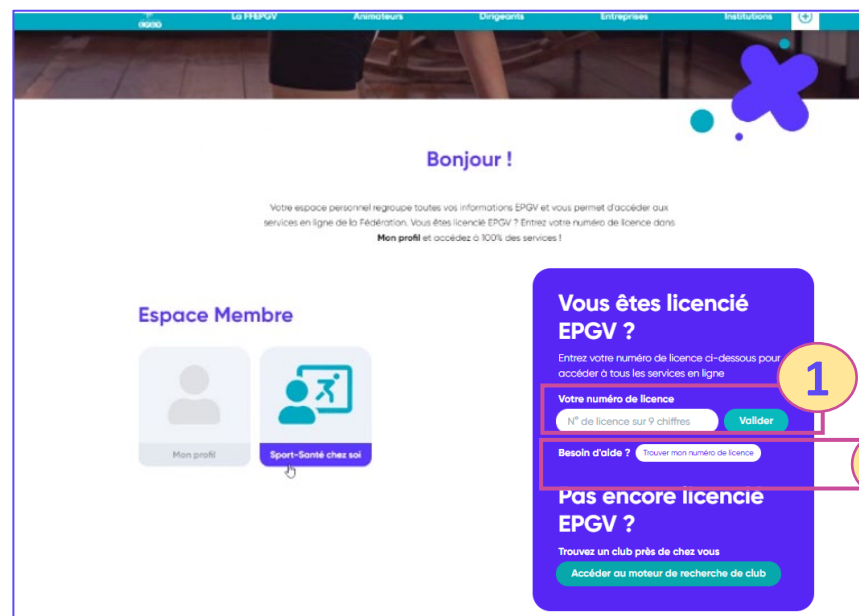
La FFEPGV Animateurs Dirigeants Entreprises Institutions

Bonjour !

Votre espace personnel regroupe toutes vos informations EPGV et vous permet d'accéder aux services en ligne de la Fédération. Vous êtes licencié EPGV ? Entrez votre numéro de licence dans **Mon profil** et accédez à 100% des services !

Espace Membre

Mon profil

Sport-Santé chez soi

Vous êtes licencié EPGV ?

Entrez votre numéro de licence ci-dessous pour accéder à tous les services en ligne

1

Votre numéro de licence

N° de licence sur 9 chiffres

Valider

Besoin d'aide ? Trouver mon numéro de licence

Pas encore licencié EPGV ?

Trouvez un club près de chez vous

Accéder au moteur de recherche de club